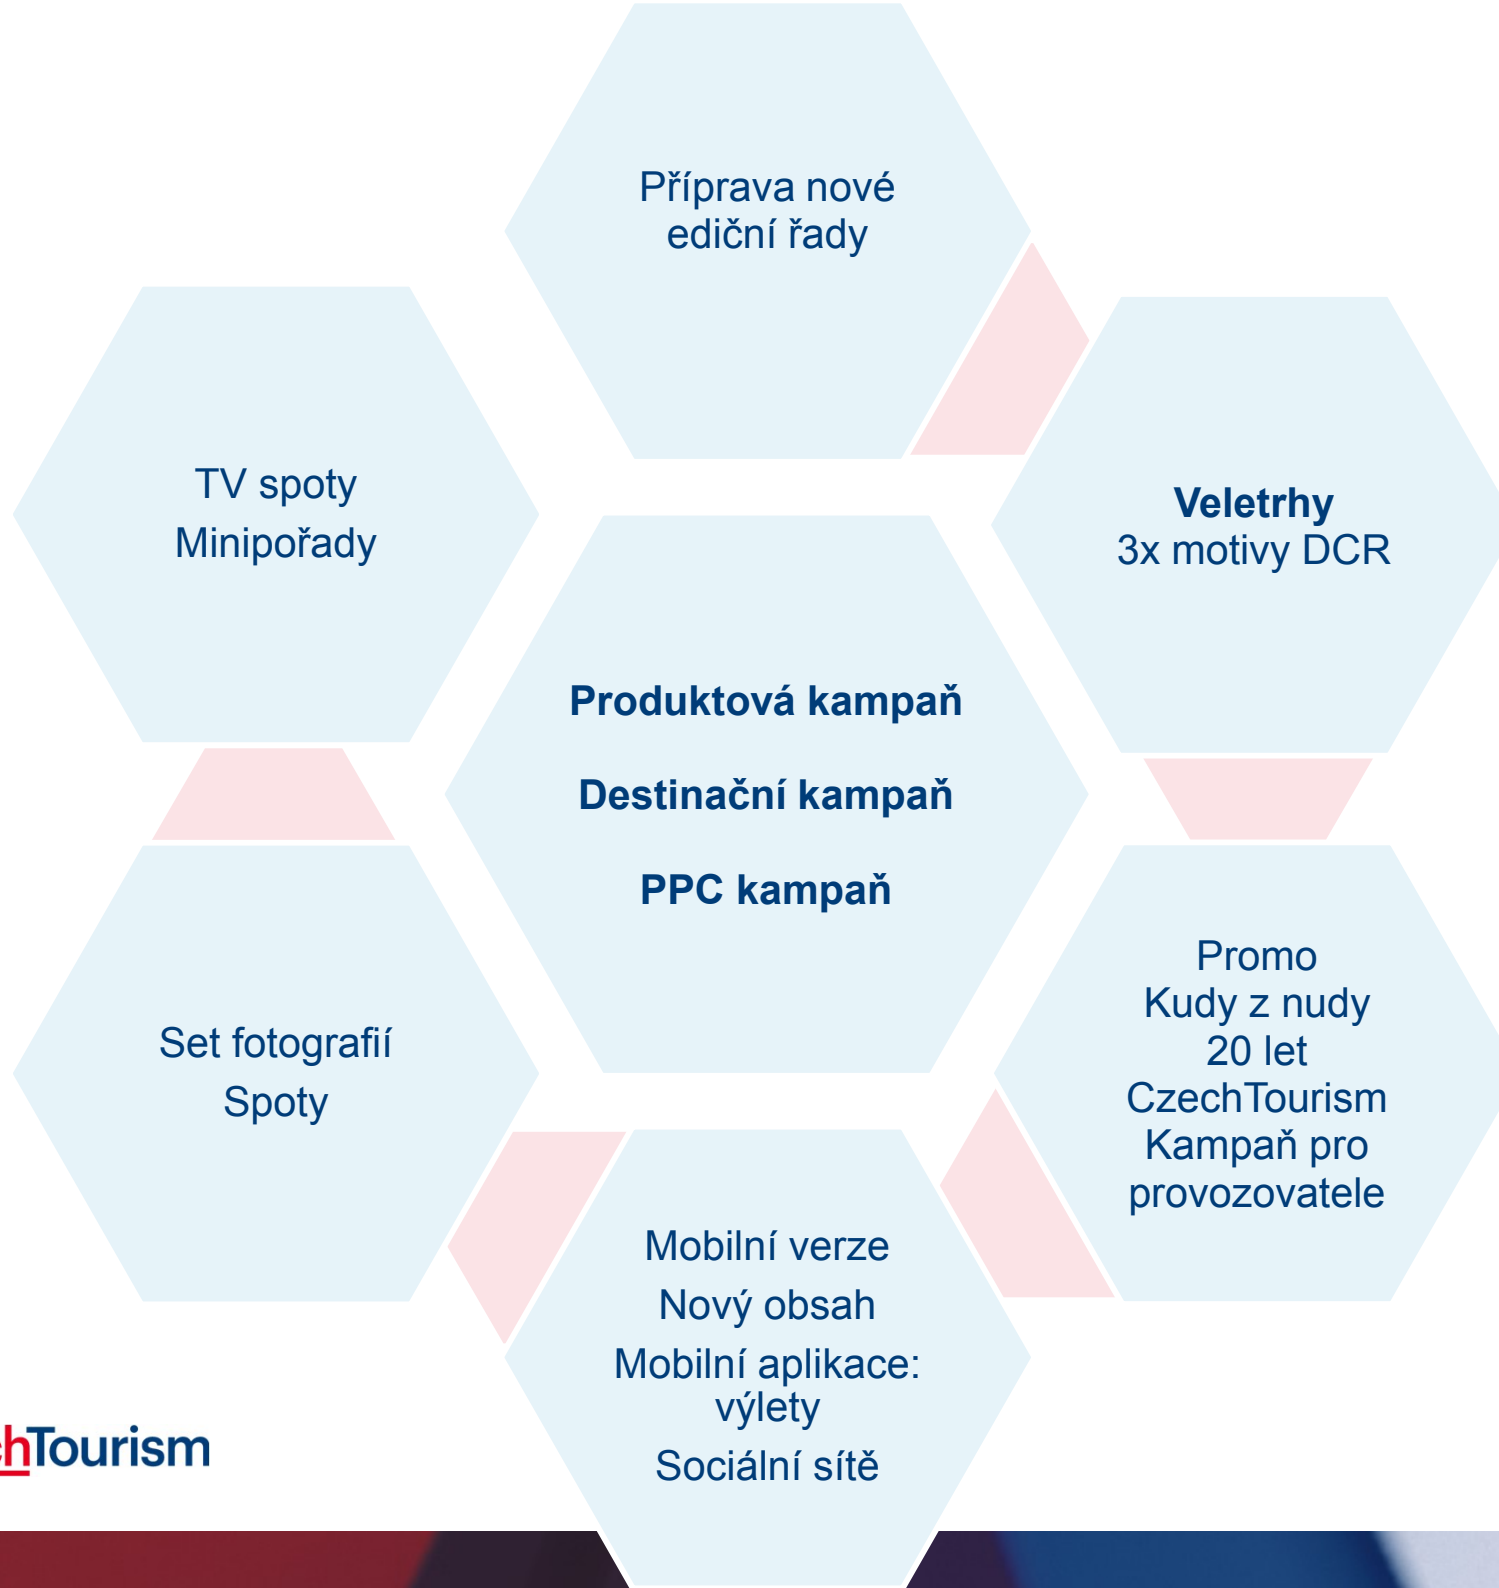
Příprava nové ediční řady

TV spoty
Minipořady

Veletrhy
3x motivy DCR

Produktová kampaň

Destinační kampaň

PPC kampaň

Set fotografií
Spoty

Promo
Kudy z nudy
20 let
CzechTourism
Kampaň pro provozovatele

Mobilní verze
Nový obsah
Mobilní aplikace: výlety
Sociální sítě

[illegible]hTourism